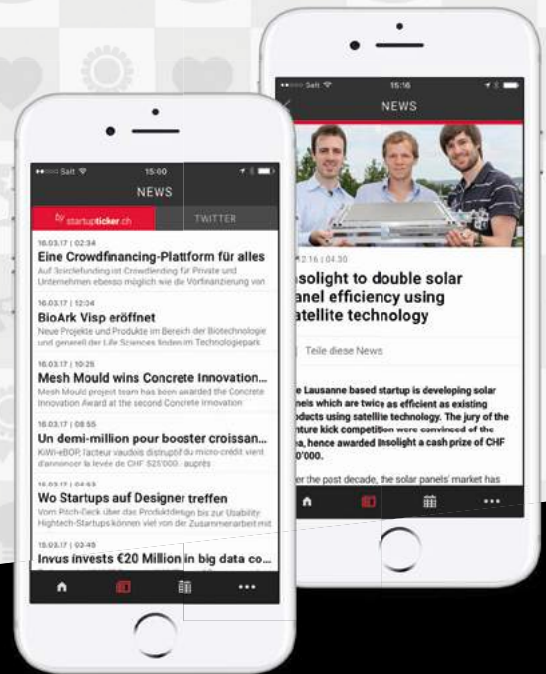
Salt 15:16

NEWS

2.16 | 04:30

nsolight to double solar panel efficiency using satellite technology

Teile diese News

e Lausanne based startup is developing solar nels which are twice as efficient as existing oducts using satellite technology. The jury of the nture kick competition were convinced of the a, hence awarded Insolight a cash prize of CHF 0'000.

er the past decade, the solar panels' market has

Salt 15:00

NEWS

by startupticker.ch

TWITTER

16.03.17 | 02:34
Eine Crowdfinancing-Plattform für alles
Auf 3circlefunding ist Crowdfunding für Private und Unternehmen ebenso möglich wie die Vorfinanzierung von

16.03.17 | 12:04
BioArk Visp eröffnet
Neue Projekte und Produkte im Bereich der Biotechnologie und generell der Life Sciences finden im Technologiepark

16.03.17 | 10:25
Mesh Mould wins Concrete Innovation...
Mesh Mould project team has been awarded the Concrete Innovation Award at the second Concrete Innovation

16.03.17 | 08:55
Un demi-million pour booster croissan...
KiWi-eBOP, l'acteur vaudois disruptif du micro-crédit vient d'annoncer la levée de CHF 525'000 auprès

16.03.17 | 04:05
Wo Startups auf Designer treffen
Vom Pitch-Deck über das Produktdesign bis zur Usability: Hightech-Startups können viel von der Zusammenarbeit mit

15.03.17 | 03:45
Invus invests €20 Million in big data co...